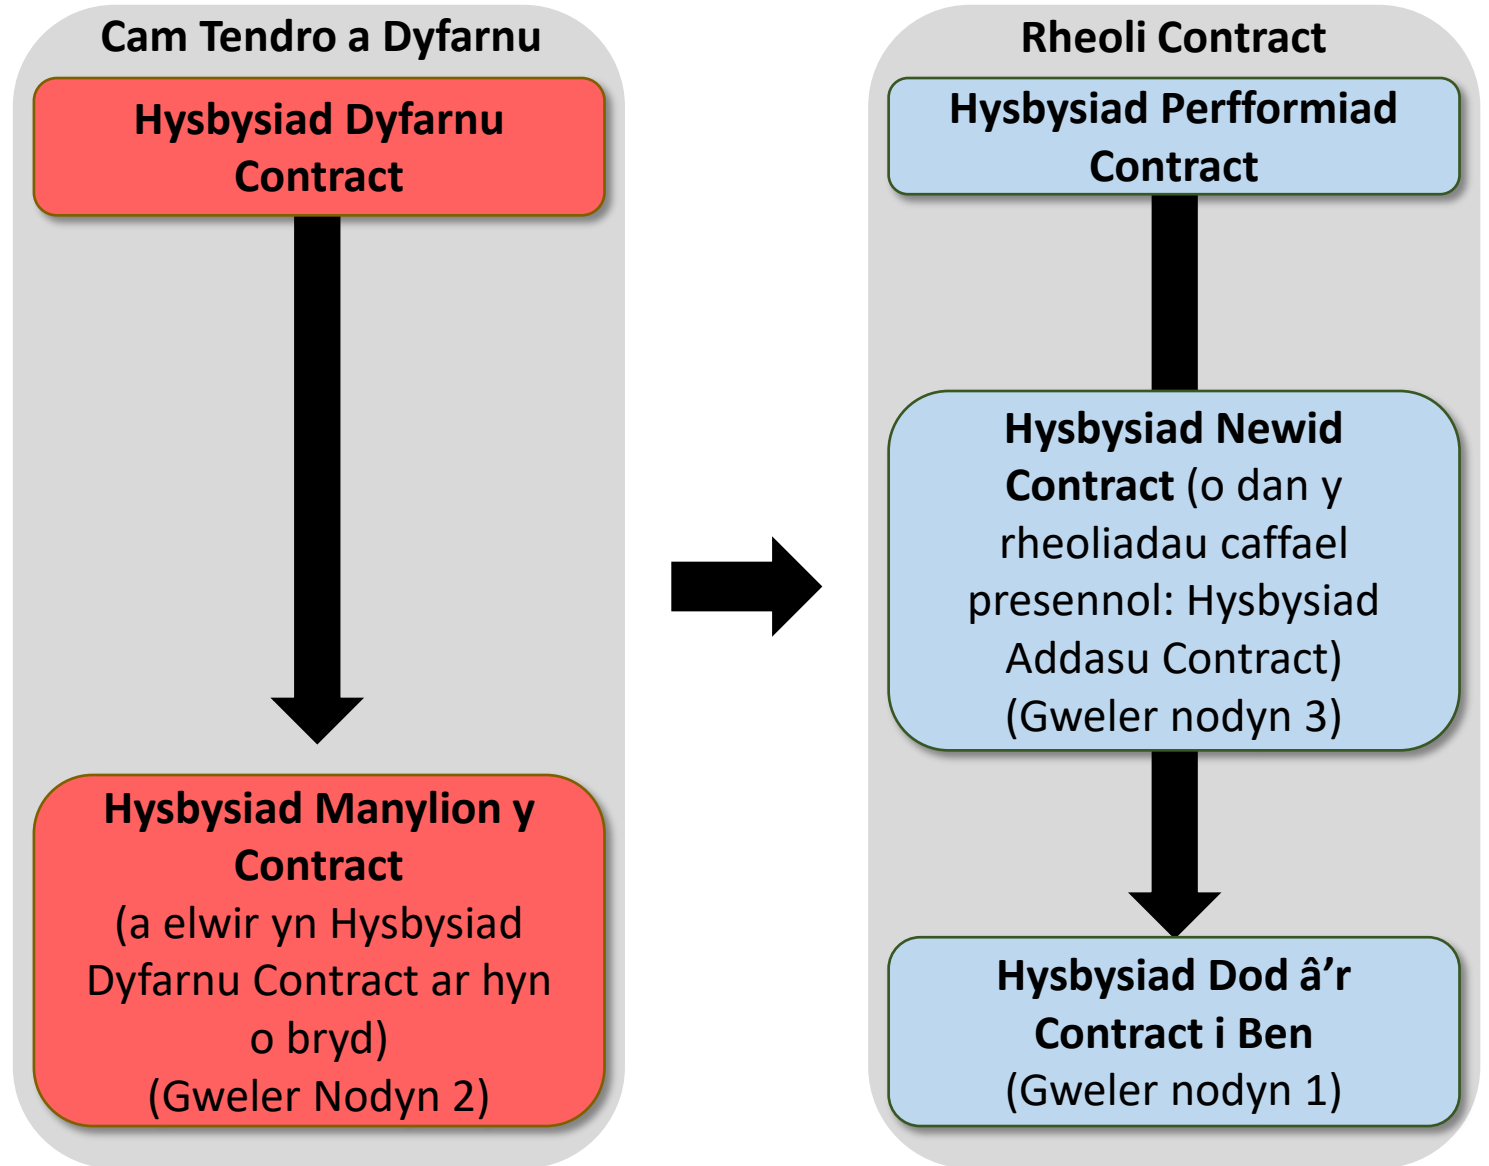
Cam Tendro a Dyfarnu

Hysbysiad Dyfarnu Contract

Hysbysiad Manylion y Contract (a elwir yn Hysbysiad Dyfarnu Contract ar hyn o bryd) (Gweler Nodyn 2)

Rheoli Contract

Hysbysiad Perfformiad Contract

Hysbysiad Newid Contract (o dan y rheoliadau caffael presennol: Hysbysiad Addasu Contract) (Gweler nodyn 3)

Hysbysiad Dod â'r Contract i Ben (Gweler nodyn 1)